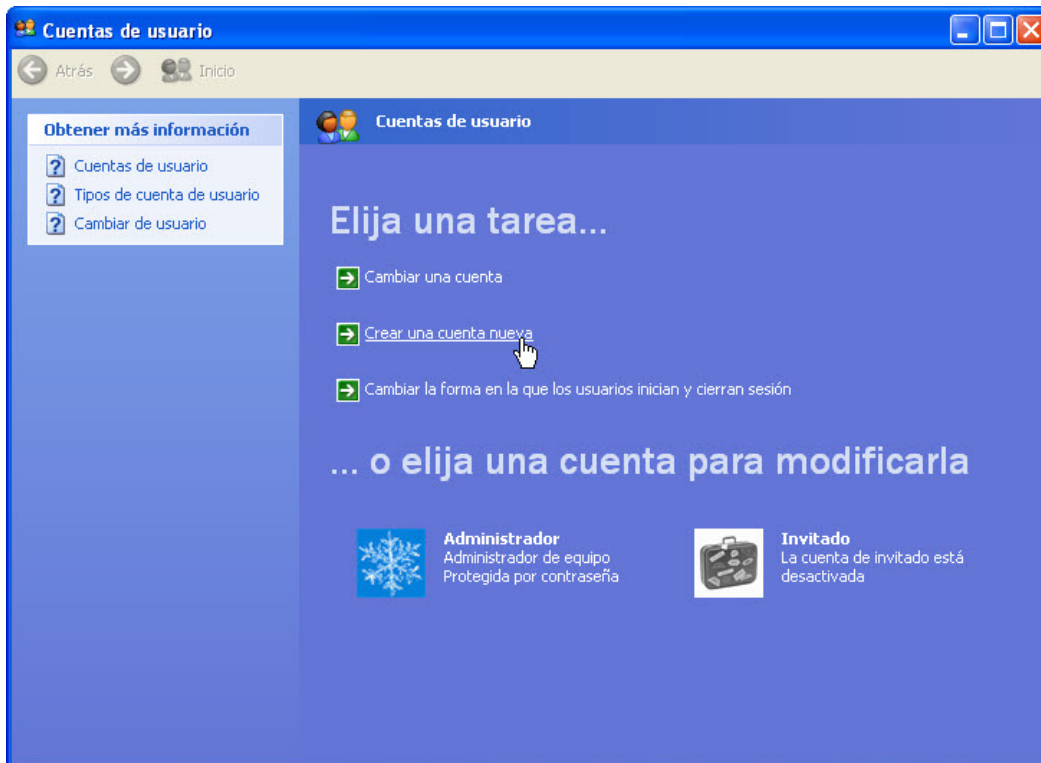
Cuentas de usuario

Atrás Inicio

Obtener más información

Cuentas de usuario
Tipos de cuenta de usuario
Cambiar de usuario

Cuentas de usuario

Elija una tarea...

Cambiar una cuenta

Crear una cuenta nueva

Cambiar la forma en la que los usuarios inician y cierran sesión

... o elija una cuenta para modificarla

Administrador
Administrador de equipo
Protegida por contraseña

Invitado
La cuenta de invitado está desactivada